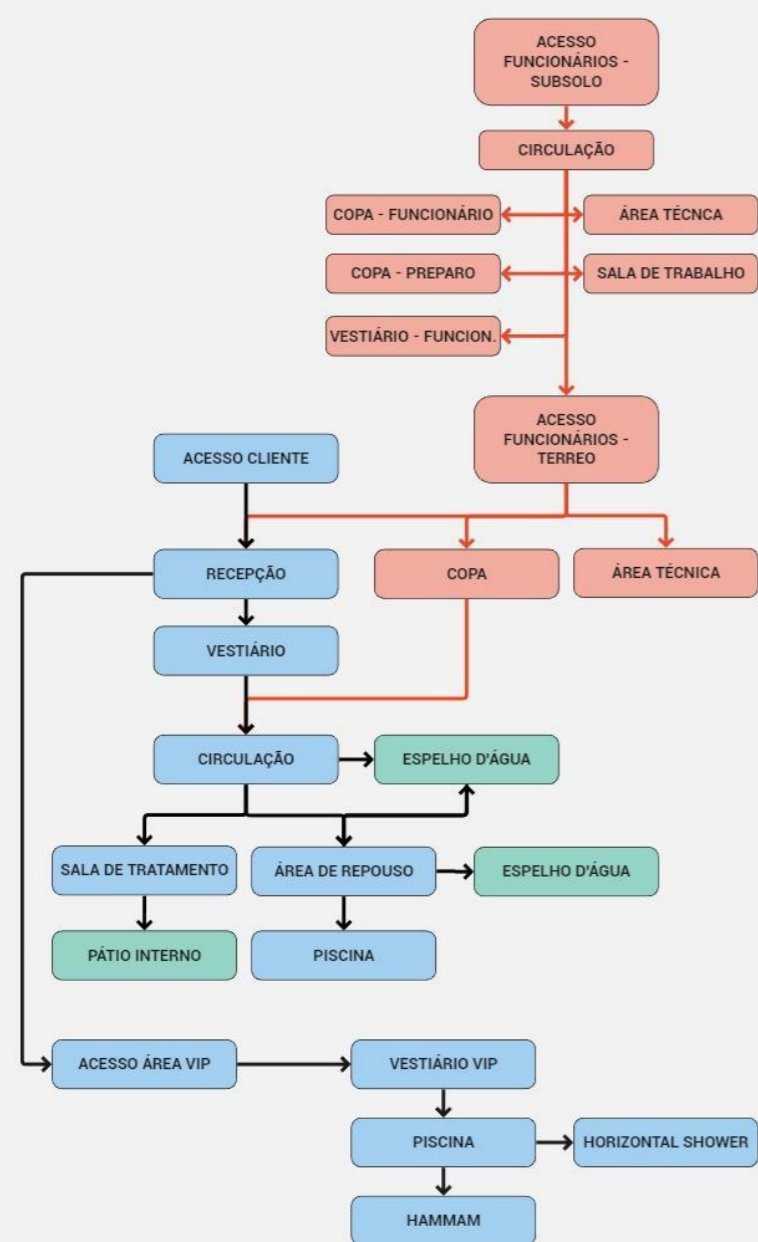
ACESSO FUNCIONÁRIOS - SUBSOLO

CIRCULAÇÃO

COPA - FUNCIONÁRIO

ÁREA TÉCNCA

COPA - PREPARO

SALA DE TRABALHO

VESTIÁRIO - FUNCION.

ACESSO FUNCIONÁRIOS - TERREO

ACESSO CLIENTE

RECEPÇÃO

COPA

ÁREA TÉCNICA

VESTIÁRIO

CIRCULAÇÃO

ESPELHO D'ÁGUA

SALA DE TRATAMENTO

ÁREA DE REPOUSO

ESPELHO D'ÁGUA

PÁTIO INTERNO

PISCINA

ACESSO ÁREA VIP

VESTIÁRIO VIP

PISCINA

HORIZONTAL SHOWER

HAMMAM